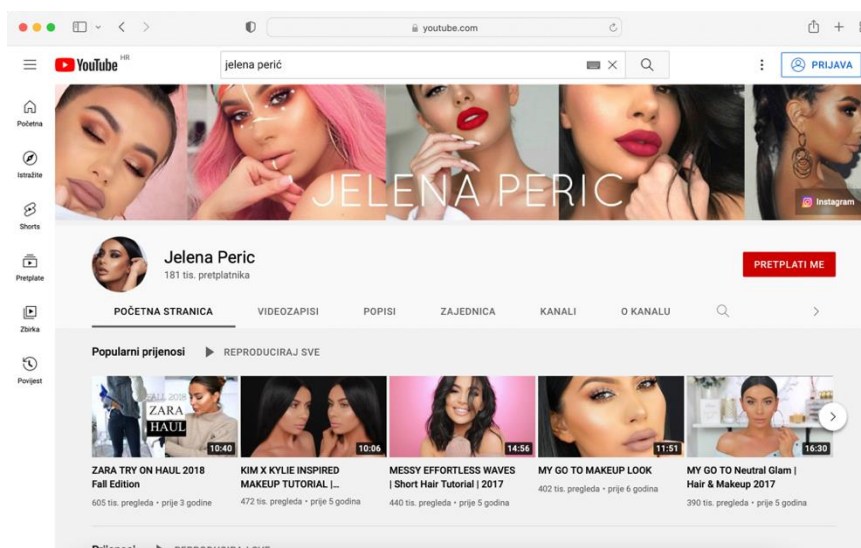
youtube.com

YouTube HR

jelena perić

PRIJAVA

Početna

Istražite

Shorts

Pretplate

Zbirka

Povijest

JELENA PERIC

Instagram

Jelena Peric
181 tis. pretplatnika

PRETPLATI ME

POČETNA STRANICA
VIDEOZAPISI
POPISI
ZAJEDNICA
KANALI
O KANALU

Popularni prijenosi
REPRODUCIRAJ SVE

FALL 2018 ZARA HAUL
10:40
ZARA TRY ON HAUL 2018 Fall Edition
605 tis. pregleda • prije 3 godine

10:06
KIM X KYLIE INSPIRED MAKEUP TUTORIAL |...
472 tis. pregleda • prije 5 godina

14:56
MESSY EFFORTLESS WAVES | Short Hair Tutorial | 2017
440 tis. pregleda • prije 5 godina

11:51
MY GO TO MAKEUP LOOK
402 tis. pregleda • prije 6 godina

16:30
MY GO TO Neutral Glam | Hair & Makeup 2017
390 tis. pregleda • prije 5 godina

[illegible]